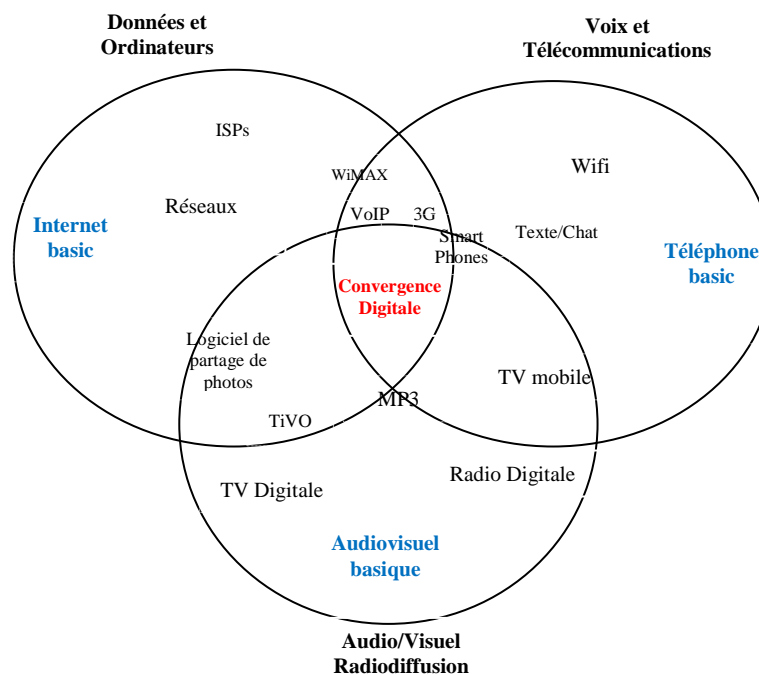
Données et Ordinateurs

Voix et Télécommunications

ISPs

WiMAX

Wifi

Réseaux

VoIP

3G

Internet basic

Smart Phones

Texte/Chat

Téléphone basic

Convergence Digitale

Logiciel de partage de photos

TV mobile

MP3

TiVO

Radio Digitale

TV Digitale

Audiovisuel basique

Audio/Visuel Radiodiffusion